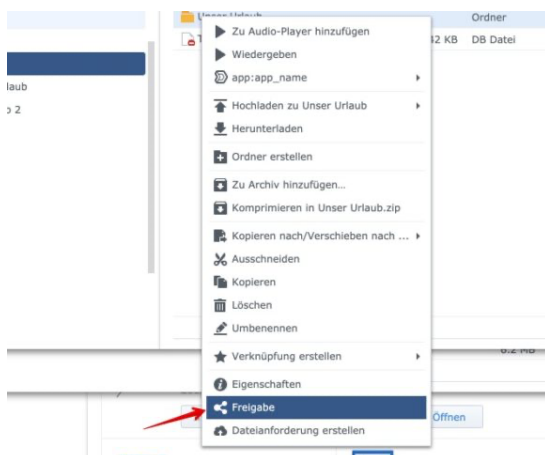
Unser Urlaub
Ordner
T
42 KB
DB Datei
laub
2
Zu Audio-Player hinzufügen
Wiedergeben
app:app_name
Hochladen zu Unser Urlaub
Herunterladen
Ordner erstellen
Zu Archiv hinzufügen...
Komprimieren in Unser Urlaub.zip
Kopieren nach/Verschieben nach ...
Ausschneiden
Kopieren
Löschen
Umbenennen
Verknüpfung erstellen
6.2 MB
Eigenschaften
Freigabe
Öffnen
Dateianforderung erstellen